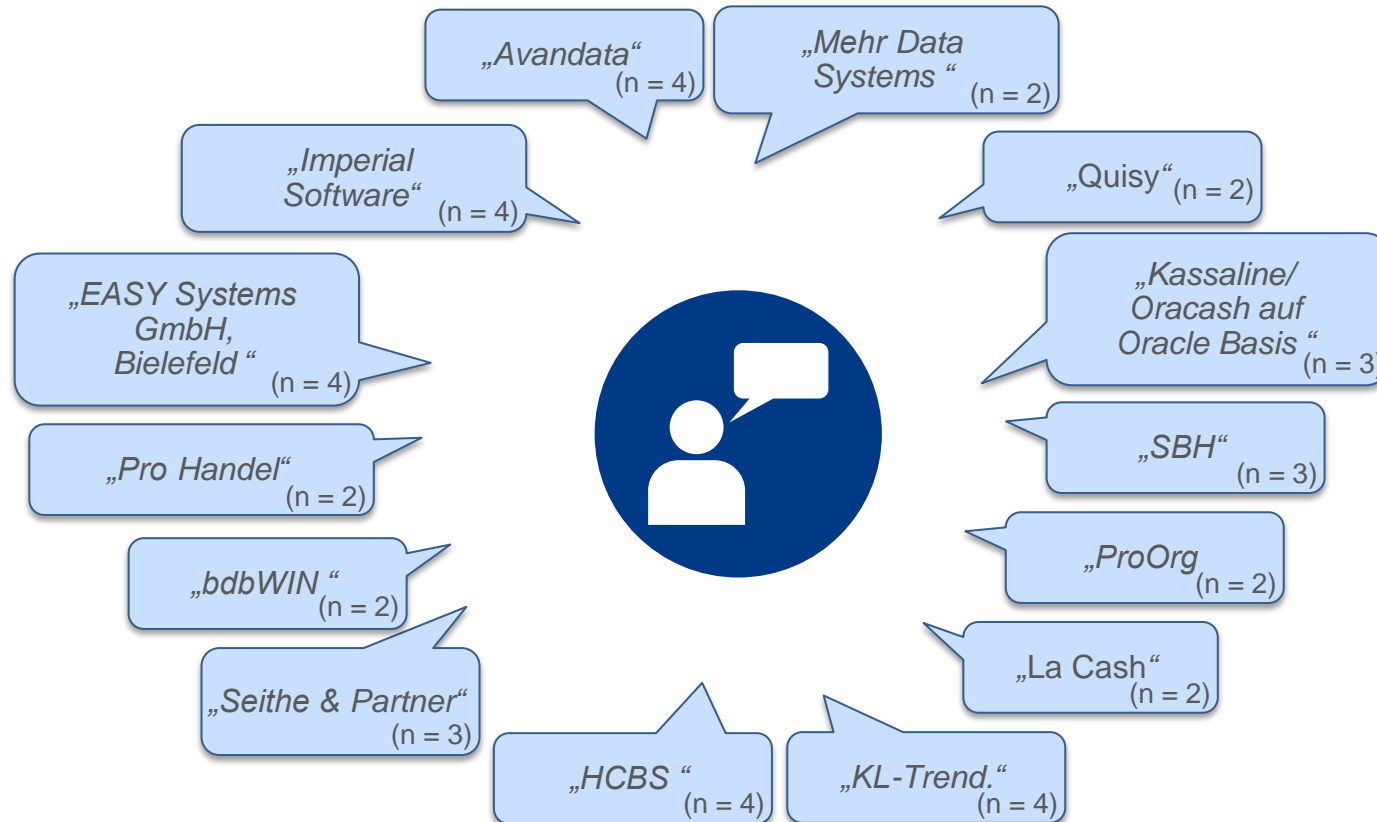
„Avandata“ (n = 4)

„Mehr Data Systems “ (n = 2)

„Imperial Software“ (n = 4)

„Quisy“ (n = 2)

„EASY Systems GmbH, Bielefeld “ (n = 4)

„Kassaline/ Oracash auf Oracle Basis “ (n = 3)

„Pro Handel“ (n = 2)

„SBH“ (n = 3)

„bdbWIN “ (n = 2)

„ProOrg (n = 2)

„Seithe & Partner“ (n = 3)

„La Cash“ (n = 2)

„HCBS “ (n = 4)

„KL-Trend.“ (n = 4)